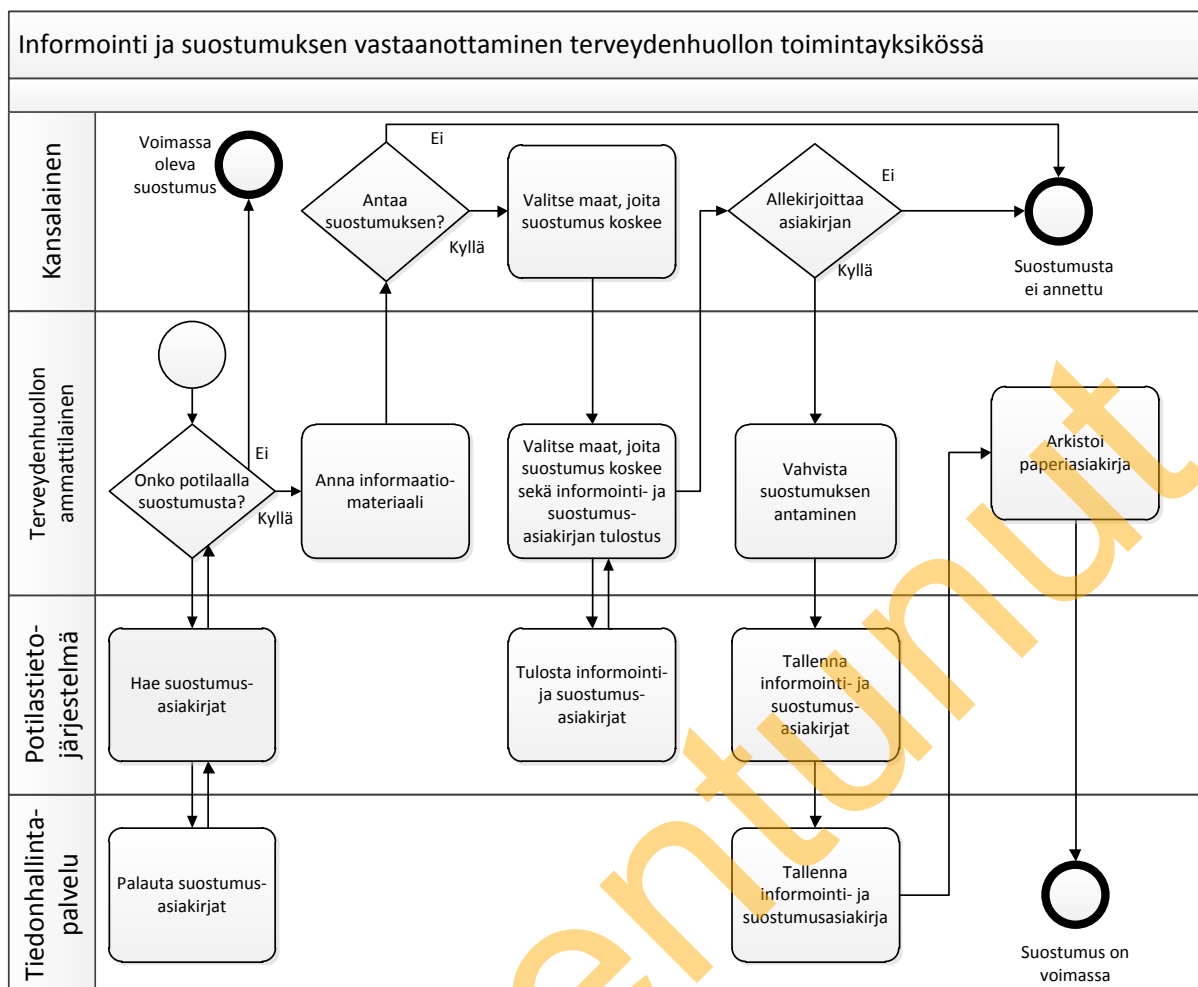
Informointi ja suostumuksen vastaanottaminen terveydenhuollon toimintayksikössä

Kansalainen

Voimassa oleva suostumus

Ei

Antaa suostumuksen?

Kyllä

Valitse maat, joita suostumus koskee

Allekirjoittaa asiakirjan

Ei

Kyllä

Suostumusta ei annettu

Terveydenhuollon ammattilainen

Onko potilaalla suostumusta?

Ei

Kyllä

Anna informaatiomateriaali

Valitse maat, joita suostumus koskee sekä informointi- ja suostumusasiakirjan tulostus

Vahvista suostumuksen antaminen

Arkistoi paperiasiakirja

Potilastietojärjestelmä

Hae suostumusasiakirjat

Tulosta informointi- ja suostumusasiakirjat

Tallenna informointi- ja suostumusasiakirjat

Tiedonhallintapalvelu

Palauta suostumusasiakirjat

Tallenna informointi- ja suostumusasiakirja

Suostumus on voimassa

Luonnos